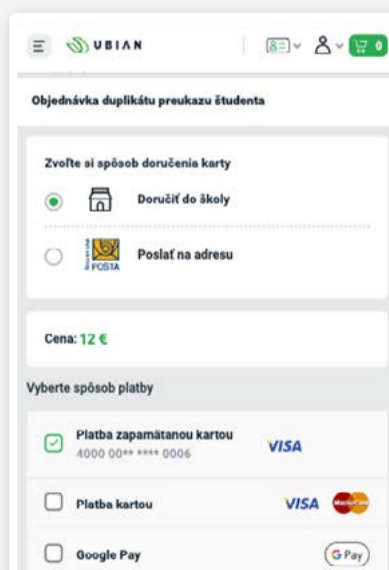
UBIAN

0

Objednávka duplikátu preukazu študenta

Zvoľte si spôsob doručenia karty

Doručiť do školy

Slovenská pošta
POŠTA

Poslať na adresu

Cena: 12 €

Vyberte spôsob platby

Platba zapamätanou kartou
4000 00** **** 0006

VISA

Platba kartou

VISA

Google Pay

G Pay